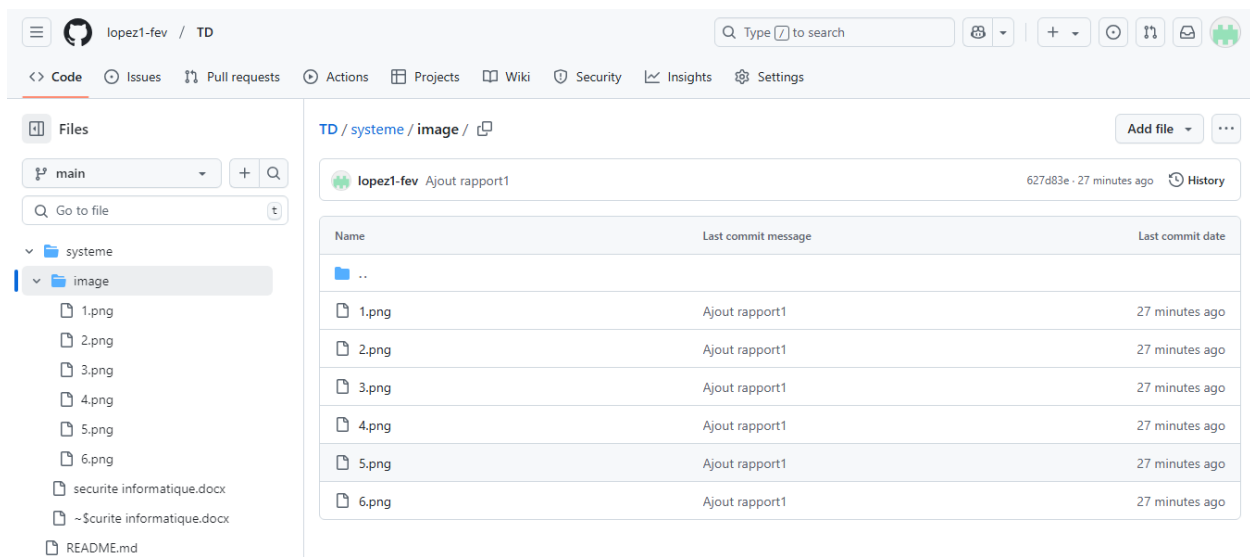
lopez1-fev / TD

Type / to search

Code Issues Pull requests Actions Projects Wiki Security Insights Settings

Files

main

Go to file t

systeme
image
1.png
2.png
3.png
4.png
5.png
6.png
securite informatique.docx
~$curite informatique.docx
README.md

TD / systeme / image /

Add file

lopez1-fev Ajout rapport1

627d83e · 27 minutes ago History

| Name | Last commit message | Last commit date |
|---|---|---|
| .. | | |
| 1.png | Ajout rapport1 | 27 minutes ago |
| 2.png | Ajout rapport1 | 27 minutes ago |
| 3.png | Ajout rapport1 | 27 minutes ago |
| 4.png | Ajout rapport1 | 27 minutes ago |
| 5.png | Ajout rapport1 | 27 minutes ago |
| 6.png | Ajout rapport1 | 27 minutes ago |